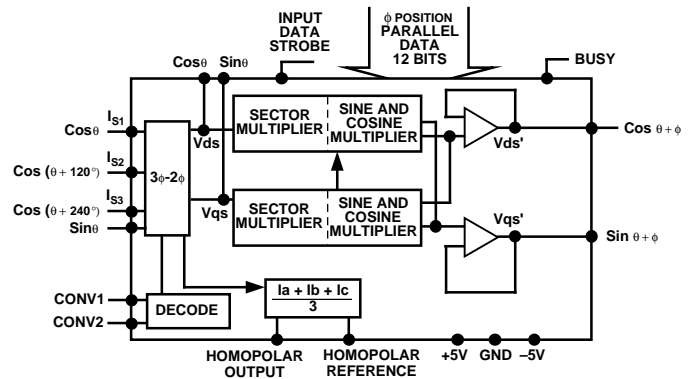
INPUT DATA STROBE

$\phi$ POSITION PARALLEL DATA 12 BITS

BUSY

Cos$\theta$

Sin$\theta$

$I_{S1}$

Cos$\theta$

$I_{S2}$

Cos ($\theta + 120°$)

$I_{S3}$

Cos ($\theta + 240°$)

Sin$\theta$

3$\phi$-2$\phi$

Vds

Vqs

SECTOR MULTIPLIER

SINE AND COSINE MULTIPLIER

SECTOR MULTIPLIER

SINE AND COSINE MULTIPLIER

Vds'

Vqs'

Cos $\theta + \phi$

Sin $\theta + \phi$

CONV1

CONV2

DECODE

$\frac{Ia + Ib + Ic}{3}$

HOMOPOLAR OUTPUT

HOMOPOLAR REFERENCE

+5V

GND

–5V